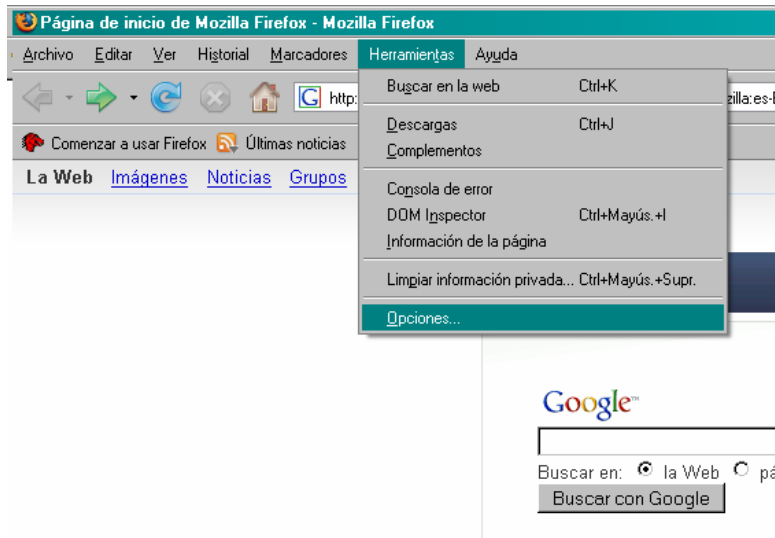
Página de inicio de Mozilla Firefox - Mozilla Firefox

Archivo Editar Ver Historial Marcadores Herramientas Ayuda

http:

zilla:es-E

Comenzar a usar Firefox Últimas noticias

La Web Imágenes Noticias Grupos

Buscar en la web Ctrl+K
Descargas Ctrl+J
Complementos
Consola de error
DOM Inspector Ctrl+Mayús.+I
Información de la página
Limpiar información privada... Ctrl+Mayús.+Supr.
Opciones...

Google

Buscar en: la Web pá

Buscar con Google